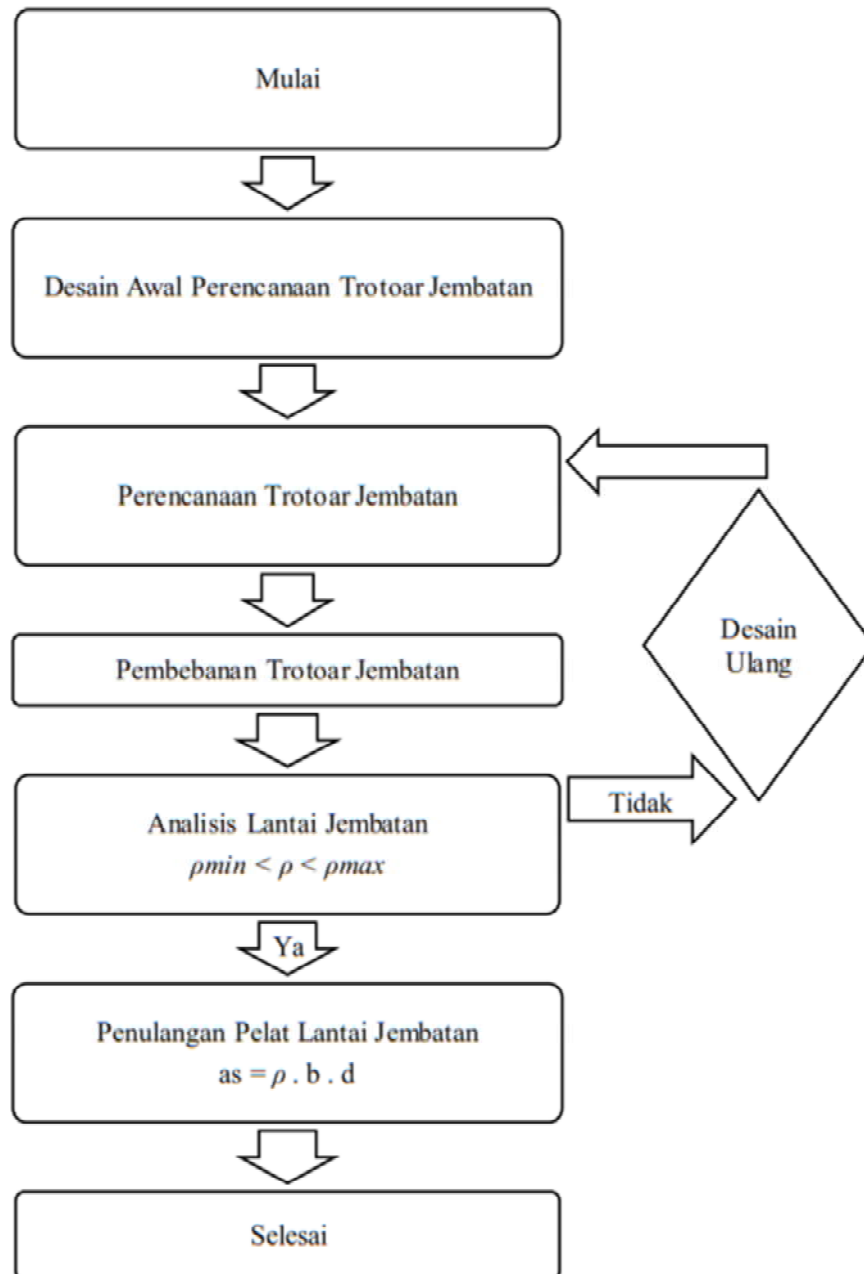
Mulai

Desain Awal Perencanaan Trotoar Jembatan

Perencanaan Trotoar Jembatan

Desain Ulang

Pembebanan Trotoar Jembatan

Analisis Lantai Jembatan
$\rho min < \rho < \rho max$

Tidak

Ya

Penulangan Pelat Lantai Jembatan
as = $\rho$ . b . d

Selesai